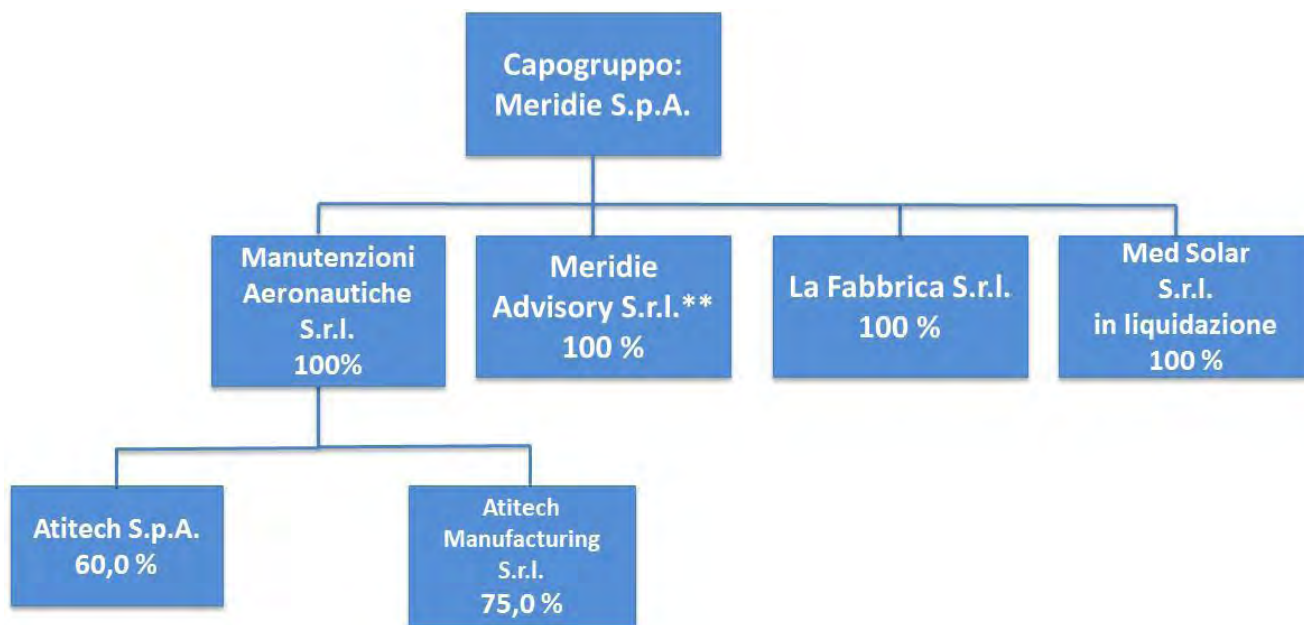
Capogruppo:
Meridie S.p.A.

Manutenzioni Aeronautiche S.r.l.
100%

Meridie Advisory S.r.l.**
100 %

La Fabbrica S.r.l.
100 %

Med Solar S.r.l. in liquidazione
100 %

Atitech S.p.A.
60,0 %

Atitech Manufacturing S.r.l.
75,0 %